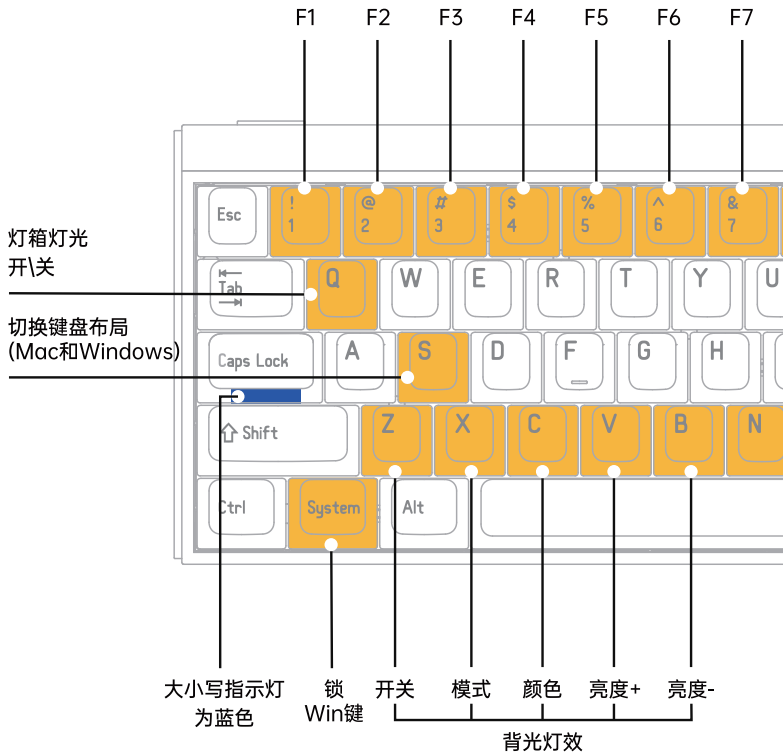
F1 F2 F3 F4 F5 F6 F7

Esc
! 1
@ 2
# 3
$ 4
% 5
^ 6
& 7

灯箱灯光开\关

Tab
Q W E R T Y U

切换键盘布局(Mac和Windows)

Caps Lock
A S D F G H

Shift
Z X C V B N

Ctrl
System
Alt

大小写指示灯为蓝色

锁Win键

开关
模式
颜色
亮度+
亮度-

背光灯效